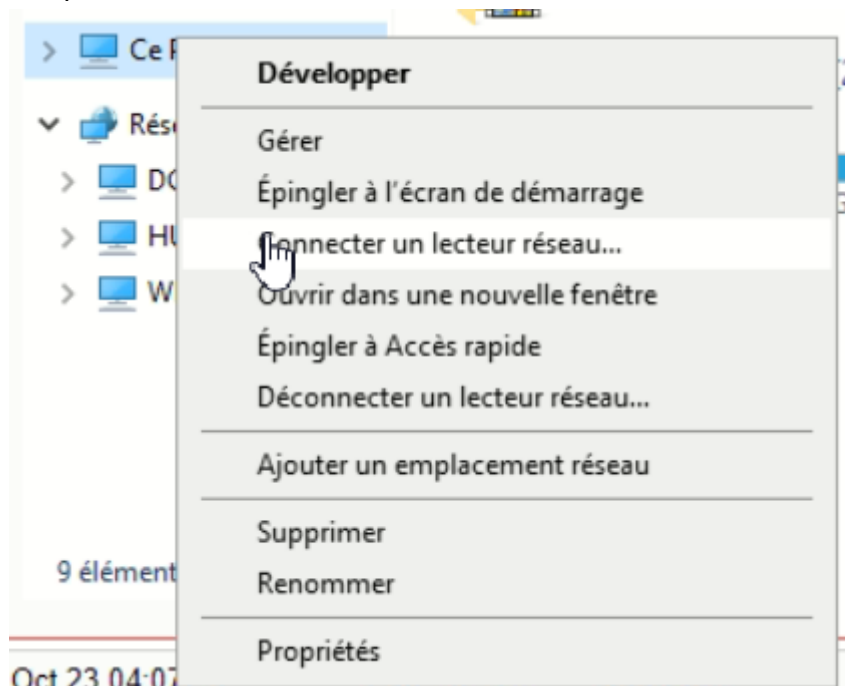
Ce P

Rés

DO

HU

W

Développer

Gérer

Épingler à l'écran de démarrage

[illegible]nnecter un lecteur réseau...

Ouvrir dans une nouvelle fenêtre

Épingler à Accès rapide

Déconnecter un lecteur réseau...

Ajouter un emplacement réseau

Supprimer

Renommer

Propriétés

9 élément

Oct 23 04:07